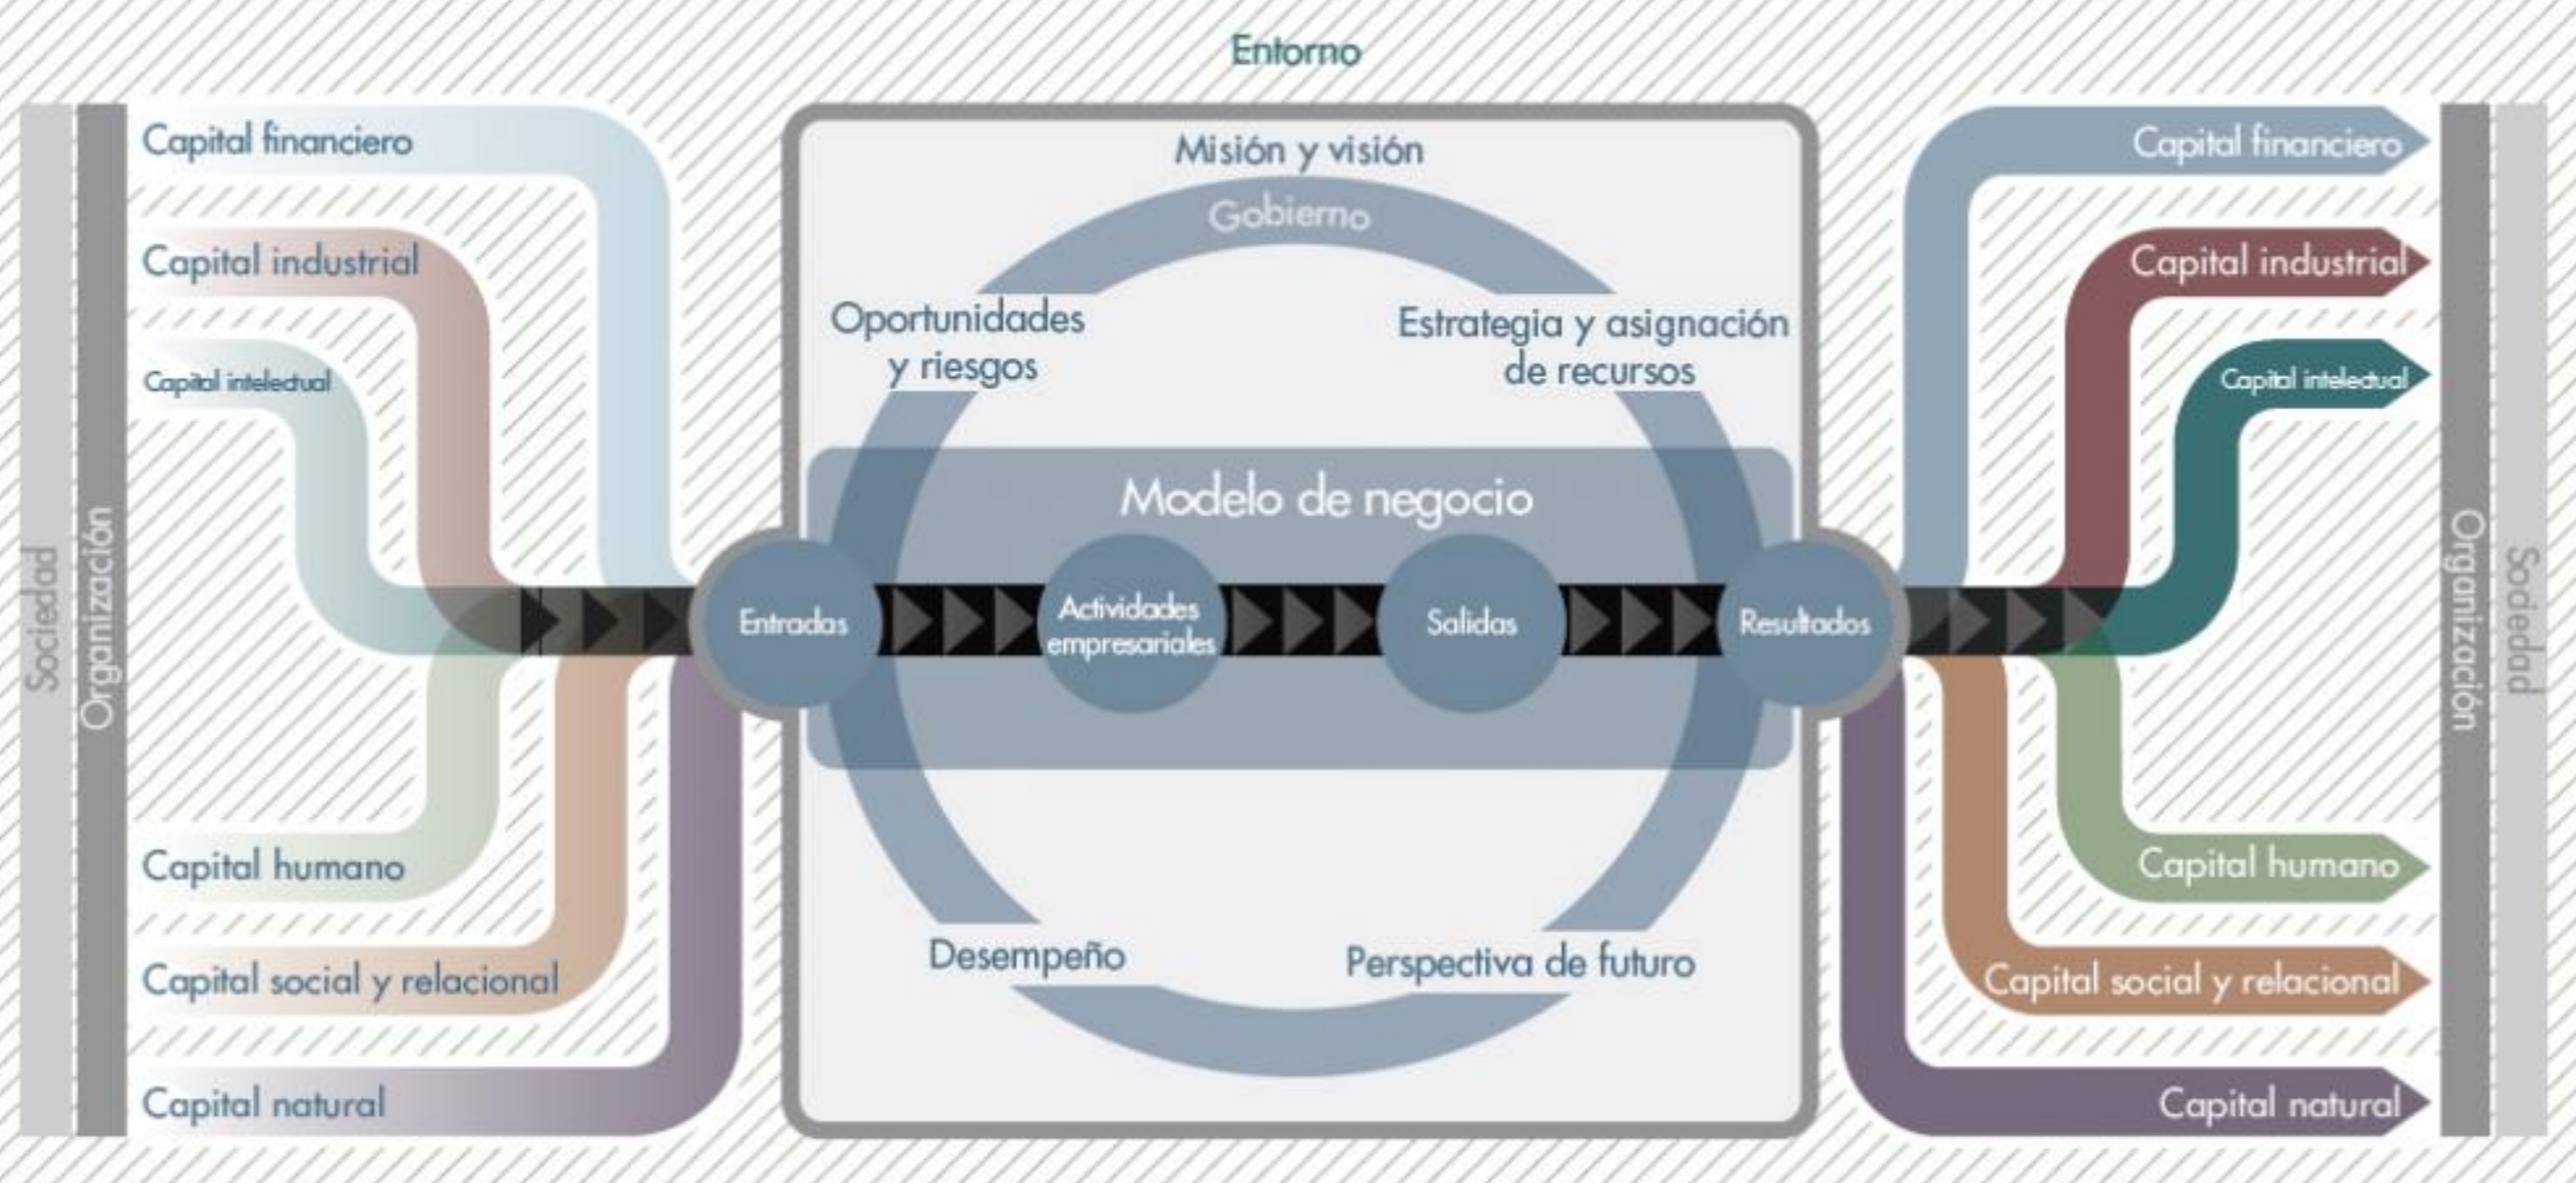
Entorno

Sociedad

Organización

Capital financiero

Capital industrial

Capital intelectual

Capital humano

Capital social y relacional

Capital natural

Misión y visión

Gobierno

Oportunidades y riesgos

Estrategia y asignación de recursos

Modelo de negocio

Entradas

Actividades empresariales

Salidas

Resultados

Desempeño

Perspectiva de futuro

Capital financiero

Capital industrial

Capital intelectual

Capital humano

Capital social y relacional

Capital natural

Organización

Sociedad